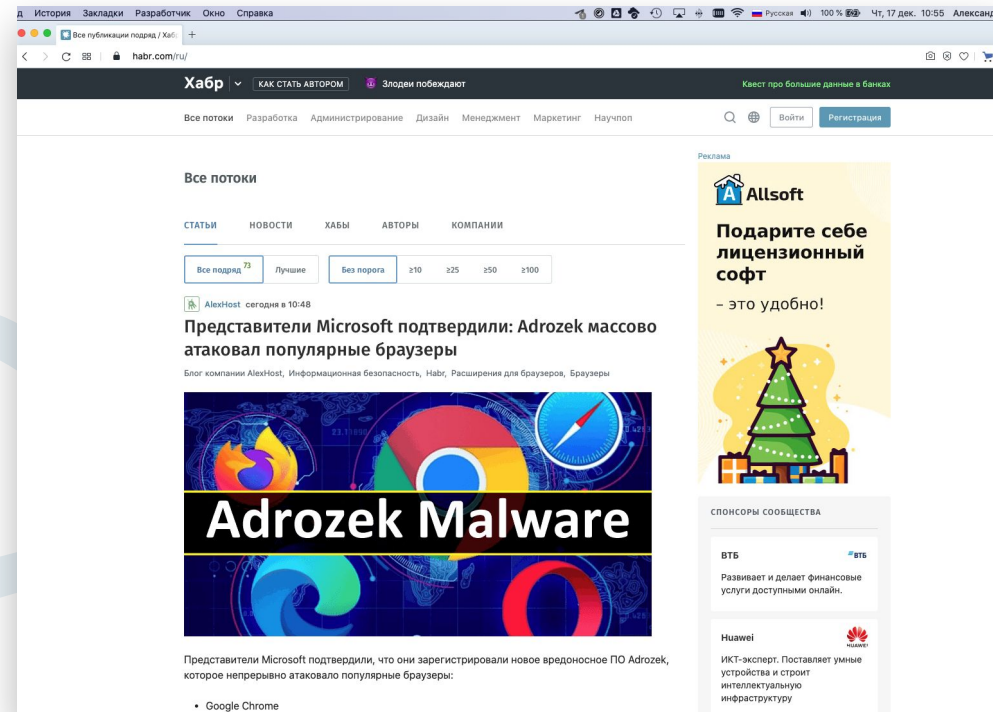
д История Закладки Разработчик Окно Справка

Русская 100 % Чт, 17 дек. 10:55 Александ

Все публикации подряд / Хабр

habr.com/ru/

Хабр КАК СТАТЬ АВТОРОМ Злодеи побеждают

Квест про большие данные в банках

Все потоки Разработка Администрирование Дизайн Менеджмент Маркетинг Научпоп

Войти Регистрация

Все потоки

СТАТЬИ НОВОСТИ ХАБЫ АВТОРЫ КОМПАНИИ

Все подряд 73 Лучшие Без порога ≥10 ≥25 ≥50 ≥100

AlexHost сегодня в 10:48

Представители Microsoft подтвердили: Adrozek массово атаковал популярные браузеры

Блог компании AlexHost, Информационная безопасность, Habr, Расширения для браузеров, Браузеры

Adrozek Malware

Представители Microsoft подтвердили, что они зарегистрировали новое вредоносное ПО Adrozek, которое непрерывно атаковало популярные браузеры:

• Google Chrome

Реклама

Allsoft

Подарите себе лицензионный софт

– это удобно!

СПОНСОРЫ СООБЩЕСТВА

ВТБ

ВТБ

Развивает и делает финансовые услуги доступными онлайн.

Huawei

HUAWEI

ИКТ-эксперт. Поставляет умные устройства и строит интеллектуальную инфраструктуру